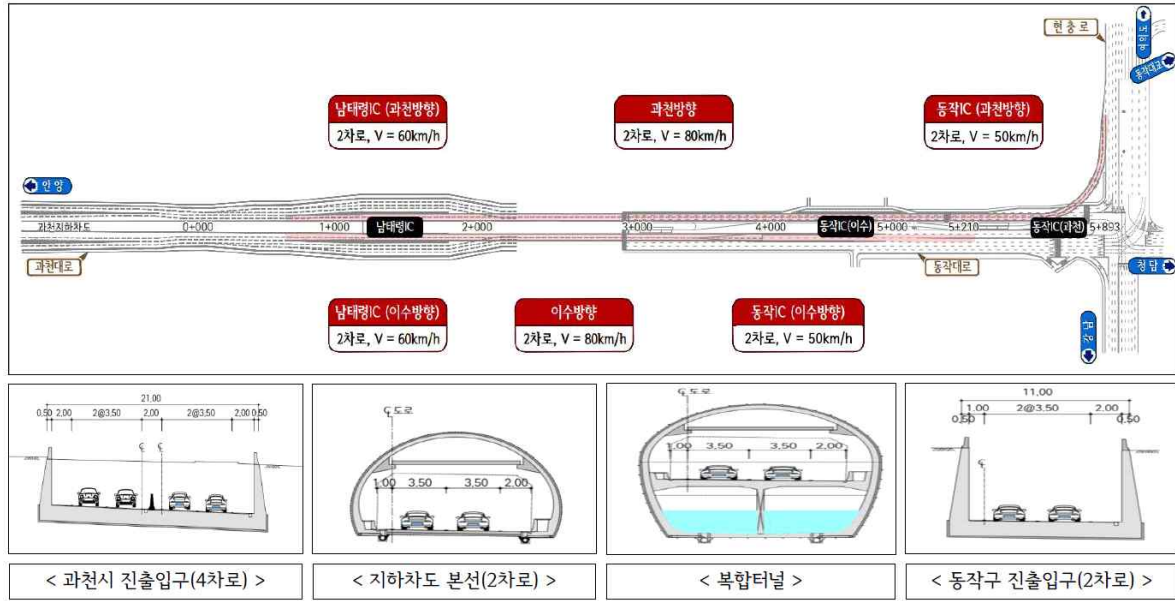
현충로

반포

동작대교

남태령IC (과천방향)
2차로, V = 60km/h

과천방향
2차로, V = 80km/h

동작IC (과천방향)
2차로, V = 50km/h

안양

과천지하차도 0+000 1+000 남태령IC 2+000 3+000 4+000 동작IC(이수) 5+000 5+210 동작IC(과천) 5+893

과천대로

동작대로

청담

남태령IC (이수방향)
2차로, V = 60km/h

이수방향
2차로, V = 80km/h

동작IC (이수방향)
2차로, V = 50km/h

사당

21.00
0.50 2.00 2@3.50 2.00 2@3.50 2.00 0.50

도로
1.00 3.50 3.50 2.00

도로
1.00 3.50 3.50 2.00

11.00
1.00 2@3.50 2.00
0.50 0.50

< 과천시 진출입구(4차로) >

< 지하차도 본선(2차로) >

< 복합터널 >

< 동작구 진출입구(2차로) >